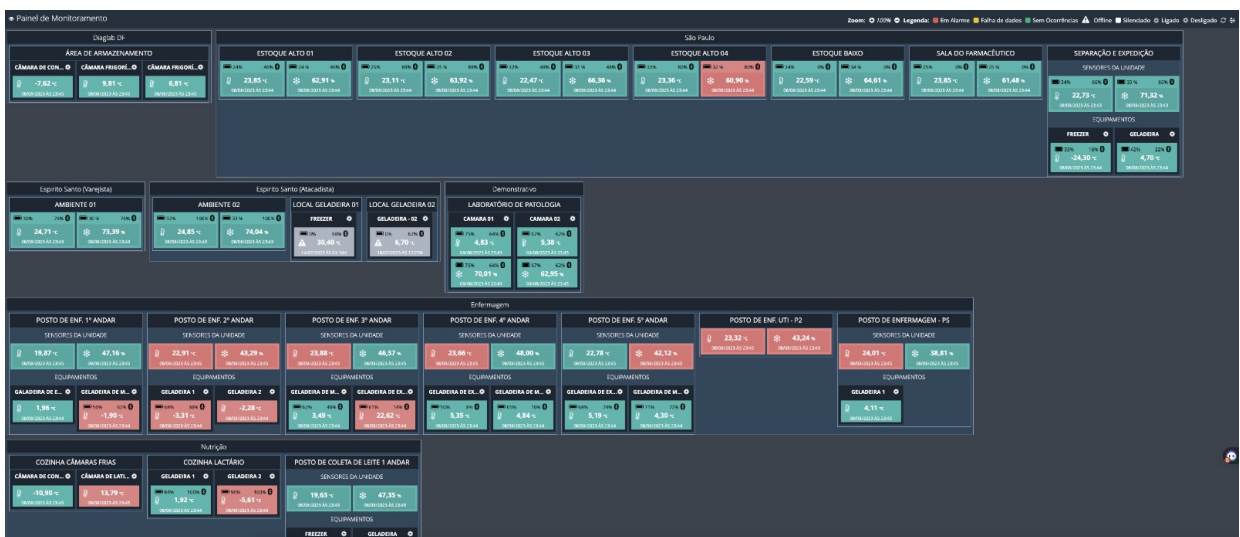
Painel de Monitoramento

Zoom: 100% Legenda: Em Alarme Falha de dados Sem Ocorrências Offline Silenciado Ligado Desligado

Diaglab DF
ÁREA DE ARMAZENAMENTO
CÂMARA DE CON... | CÂMARA FRIGORÍ... | CÂMARA FRIGORÍ...
-7,62 °C | 9,81 °C | 8,81 °C

São Paulo
ESTOQUE ALTO 01
23,85 °C | 62,91 %
ESTOQUE ALTO 02
23,11 °C | 63,92 %
ESTOQUE ALTO 03
22,47 °C | 66,36 %
ESTOQUE ALTO 04
23,36 °C | 60,90 %
ESTOQUE BAIXO
22,59 °C | 64,61 %
SALA DO FARMACÊUTICO
23,85 °C | 61,48 %
SEPARAÇÃO E EXPEDIÇÃO
SENSORES DA UNIDADE
22,73 °C | 71,32 %
EQUIPAMENTOS
FREEZER | GELADEIRA
-24,30 °C | 4,70 °C

Espirito Santo (Varejista)
AMBIENTE 01
24,71 °C | 73,39 %

Espirito Santo (Atacadista)
AMBIENTE 02
24,85 °C | 74,04 %
LOCAL GELADEIRA 01
FREEZER
30,40 °C
LOCAL GELADEIRA 02
GELADEIRA - 02
6,70 °C

Demonstrativo
LABORATÓRIO DE PATOLOGIA
CAMARA 01 | CAMARA 02
4,83 °C | 5,38 °C
70,01 % | 62,95 %

Enfermagem
POSTO DE ENF. 1º ANDAR
SENSORES DA UNIDADE
19,87 °C | 47,16 %
EQUIPAMENTOS
GELADEIRA DE E... | GELADEIRA DE M...
1,96 °C | -1,90 °C

POSTO DE ENF. 2º ANDAR
SENSORES DA UNIDADE
22,91 °C | 43,29 %
EQUIPAMENTOS
GELADEIRA 1 | GELADEIRA 2
-3,31 °C | -2,28 °C

POSTO DE ENF. 3º ANDAR
SENSORES DA UNIDADE
23,88 °C | 46,57 %
EQUIPAMENTOS
GELADEIRA DE M... | GELADEIRA DE EX...
3,49 °C | 22,62 °C

POSTO DE ENF. 4º ANDAR
SENSORES DA UNIDADE
23,96 °C | 48,00 %
EQUIPAMENTOS
GELADEIRA DE EX... | GELADEIRA DE M...
5,35 °C | 4,84 °C

POSTO DE ENF. 5º ANDAR
SENSORES DA UNIDADE
22,78 °C | 42,12 %
EQUIPAMENTOS
GELADEIRA DE EX... | GELADEIRA DE M...
5,19 °C | 4,30 °C

POSTO DE ENF. UTI - P2
23,32 °C | 43,24 %

POSTO DE ENFERMAGEM - PS
SENSORES DA UNIDADE
24,01 °C | 38,81 %
EQUIPAMENTOS
GELADEIRA 1
4,11 °C

Nutrição
COZINHA CÂMARAS FRIAS
CÂMARA DE CON... | CÂMARA DE LATI...
-10,90 °C | 13,79 °C
COZINHA LACTÁRIO
GELADEIRA 1 | GELADEIRA 2
1,92 °C | -5,61 °C
POSTO DE COLETA DE LEITE 1 ANDAR
SENSORES DA UNIDADE
19,65 °C | 47,35 %
EQUIPAMENTOS
FREEZER | GELADEIRA